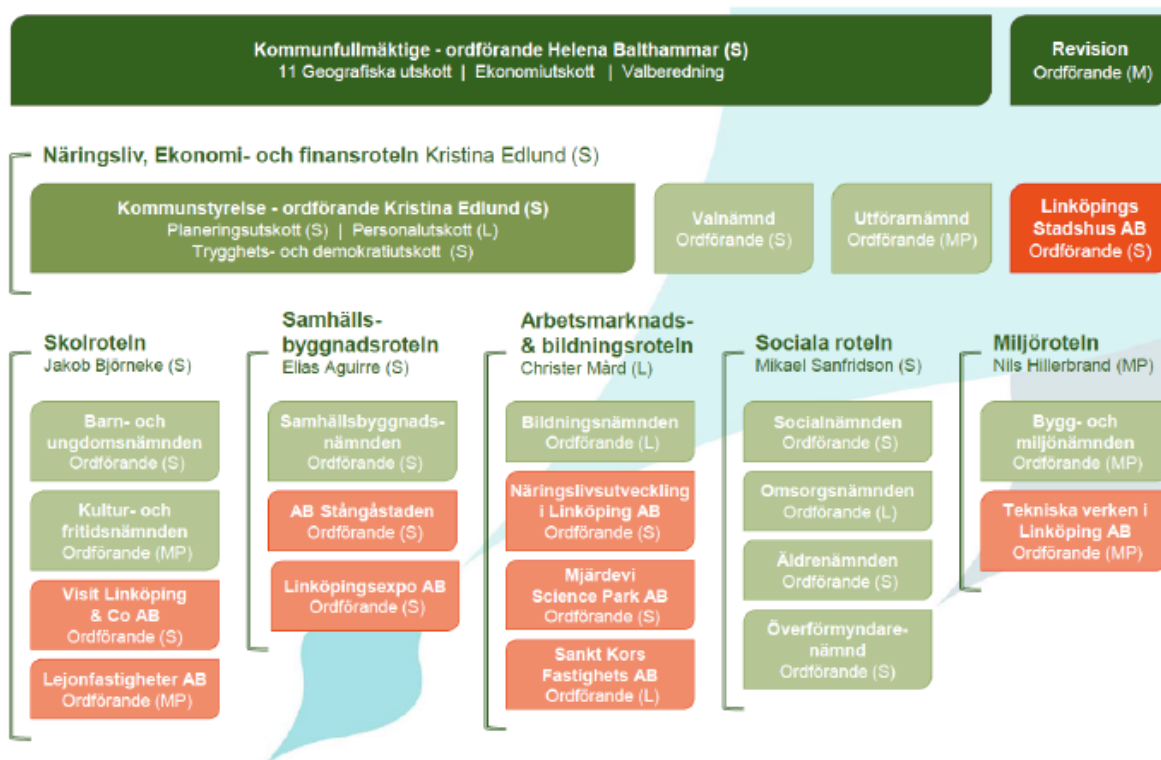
Kommunfullmäktige - ordförande Helena Balthammar (S)
11 Geografiska utskott | Ekonomiutskott | Valberedning

Revision
Ordförande (M)

Näringsliv, Ekonomi- och finansroteln Kristina Edlund (S)

Kommunstyrelse - ordförande Kristina Edlund (S)
Planeringsutskott (S) | Personalutskott (L)
Trygghets- och demokratiutskott (S)

Valnämnd
Ordförande (S)

Utförarnämnd
Ordförande (MP)

Linköpings Stadshus AB
Ordförande (S)

Skolroteln
Jakob Björneke (S)

Barn- och ungdomsnämnden
Ordförande (S)

Kultur- och fritidsnämnden
Ordförande (MP)

Visit Linköping & Co AB
Ordförande (S)

Lejonfastigheter AB
Ordförande (MP)

Samhällsbyggnadsroteln
Elias Aguirre (S)

Samhällsbyggnadsnämnden
Ordförande (S)

AB Stångåstaden
Ordförande (S)

Linköpingsexpo AB
Ordförande (S)

Arbetsmarknads- & bildningsroteln
Christer Mård (L)

Bildningsnämnden
Ordförande (L)

Näringslivsutveckling i Linköping AB
Ordförande (S)

Mjärdevi Science Park AB
Ordförande (S)

Sankt Kors Fastighets AB
Ordförande (L)

Sociala roteln
Mikael Sanfridson (S)

Socialnämnden
Ordförande (S)

Omsorgsnämnden
Ordförande (L)

Äldrenämnden
Ordförande (S)

Överförmyndarenämnd
Ordförande (S)

Miljöroteln
Nils Hillerbrand (MP)

Bygg- och miljönämnden
Ordförande (MP)

Tekniska verken i Linköping AB
Ordförande (MP)